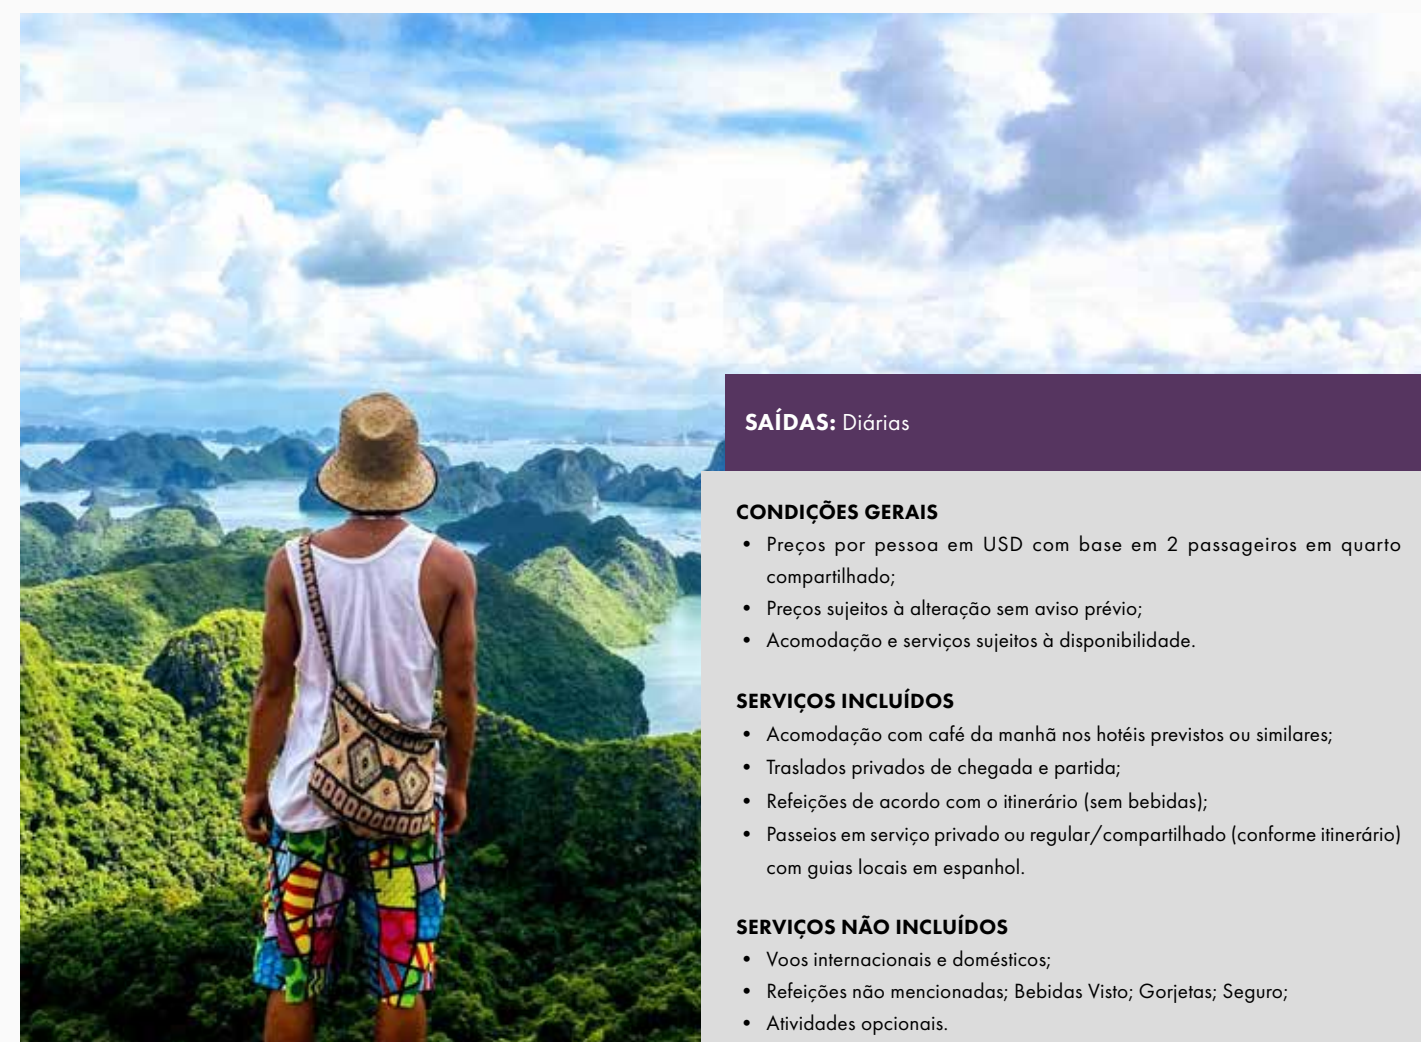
**SAÍDAS:** Diárias

**CONDIÇÕES GERAIS**
- Preços por pessoa em USD com base em 2 passageiros em quarto compartilhado;
- Preços sujeitos à alteração sem aviso prévio;
- Acomodação e serviços sujeitos à disponibilidade.

**SERVIÇOS INCLUÍDOS**
- Acomodação com café da manhã nos hotéis previstos ou similares;
- Traslados privados de chegada e partida;
- Refeições de acordo com o itinerário (sem bebidas);
- Passeios em serviço privado ou regular/compartilhado (conforme itinerário) com guias locais em espanhol.

**SERVIÇOS NÃO INCLUÍDOS**
- Voos internacionais e domésticos;
- Refeições não mencionadas; Bebidas Visto; Gorjetas; Seguro;
- Atividades opcionais.